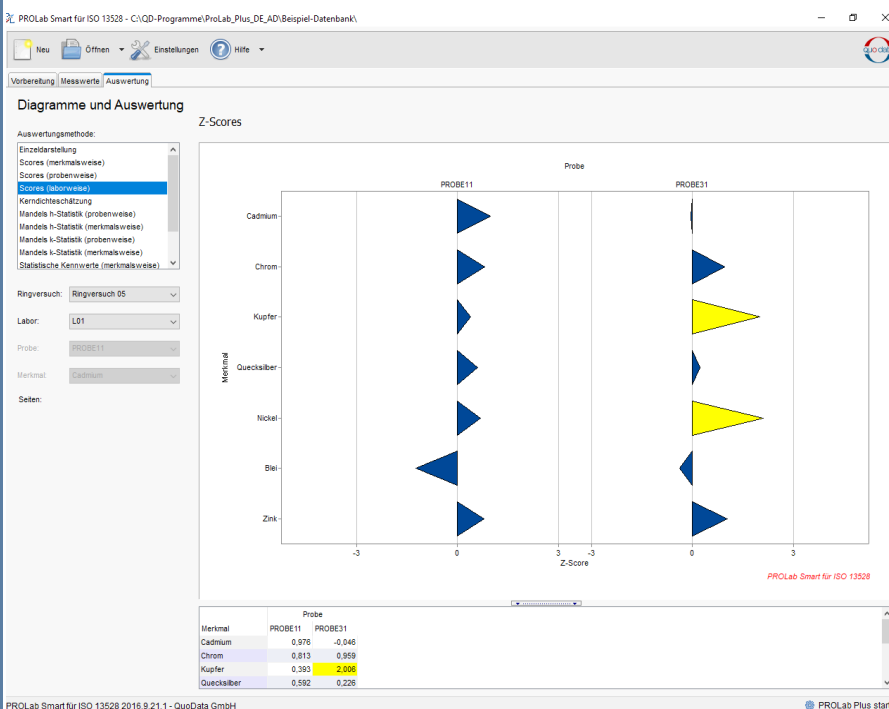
PROLab Smart für ISO 13528 - C:\QD-Programme\ProLab_Plus_DE_AD\Beispiel-Datenbank\

Neu Öffnen Einstellungen Hilfe

Vorbereitung Messwerte Auswertung

Diagramme und Auswertung

Auswertungsmethode:
Einzeldarstellung
Scores (merkmalsweise)
Scores (probenweise)
Scores (laborweise)
Kerndichteschätzung
Mandels h-Statistik (probenweise)
Mandels h-Statistik (merkmalsweise)
Mandels k-Statistik (probenweise)
Mandels k-Statistik (merkmalsweise)
Statistische Kennwerte (merkmalsweise)

Ringversuch: Ringversuch 05
Labor: L01
Probe: PROBE11
Merkmal: Cadmium
Seiten:

Z-Scores

Probe
PROBE11 PROBE31
Cadmium
Chrom
Kupfer
Quecksilber
Nickel
Blei
Zink
Merkmal
-3 0 3 -3 0 3
Z-Score
PROLab Smart für ISO 13528

| Merkmal | PROBE11 | PROBE31 |
|---|---|---|
| | Probe | |
| Cadmium | 0,976 | -0,046 |
| Chrom | 0,813 | 0,959 |
| Kupfer | 0,393 | 2,006 |
| Quecksilber | 0,592 | 0,226 |

PROLab Smart für ISO 13528 2016.9.21.1 - QuoData GmbH
PROLab Plus star